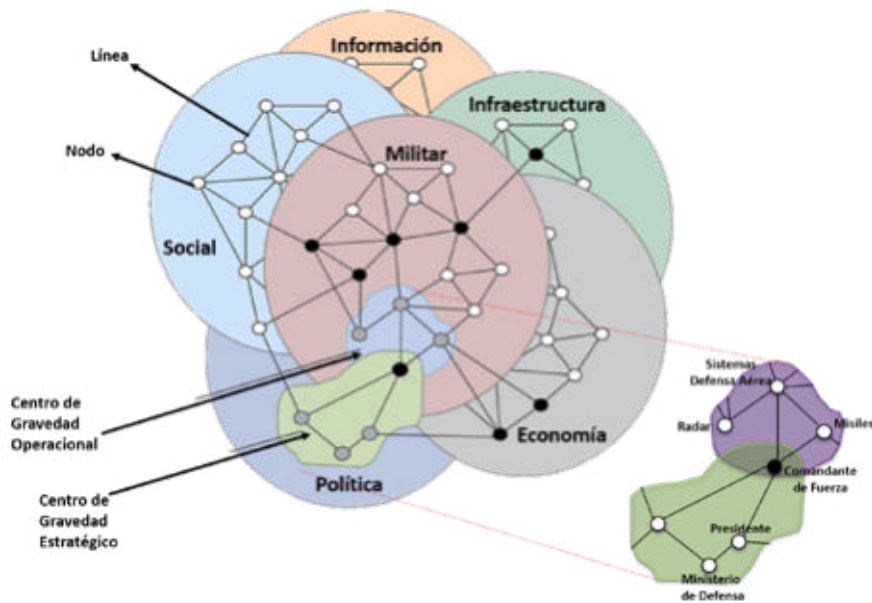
Información
Línea
Infraestructura
Nodo
Militar
Social
Centro de Gravedad Operacional
Sistemas Defensa Aérea
Radar
Misiles
Economía
Comandante de Fuerza
Centro de Gravedad Estratégico
Política
Presidente
Ministerio de Defensa